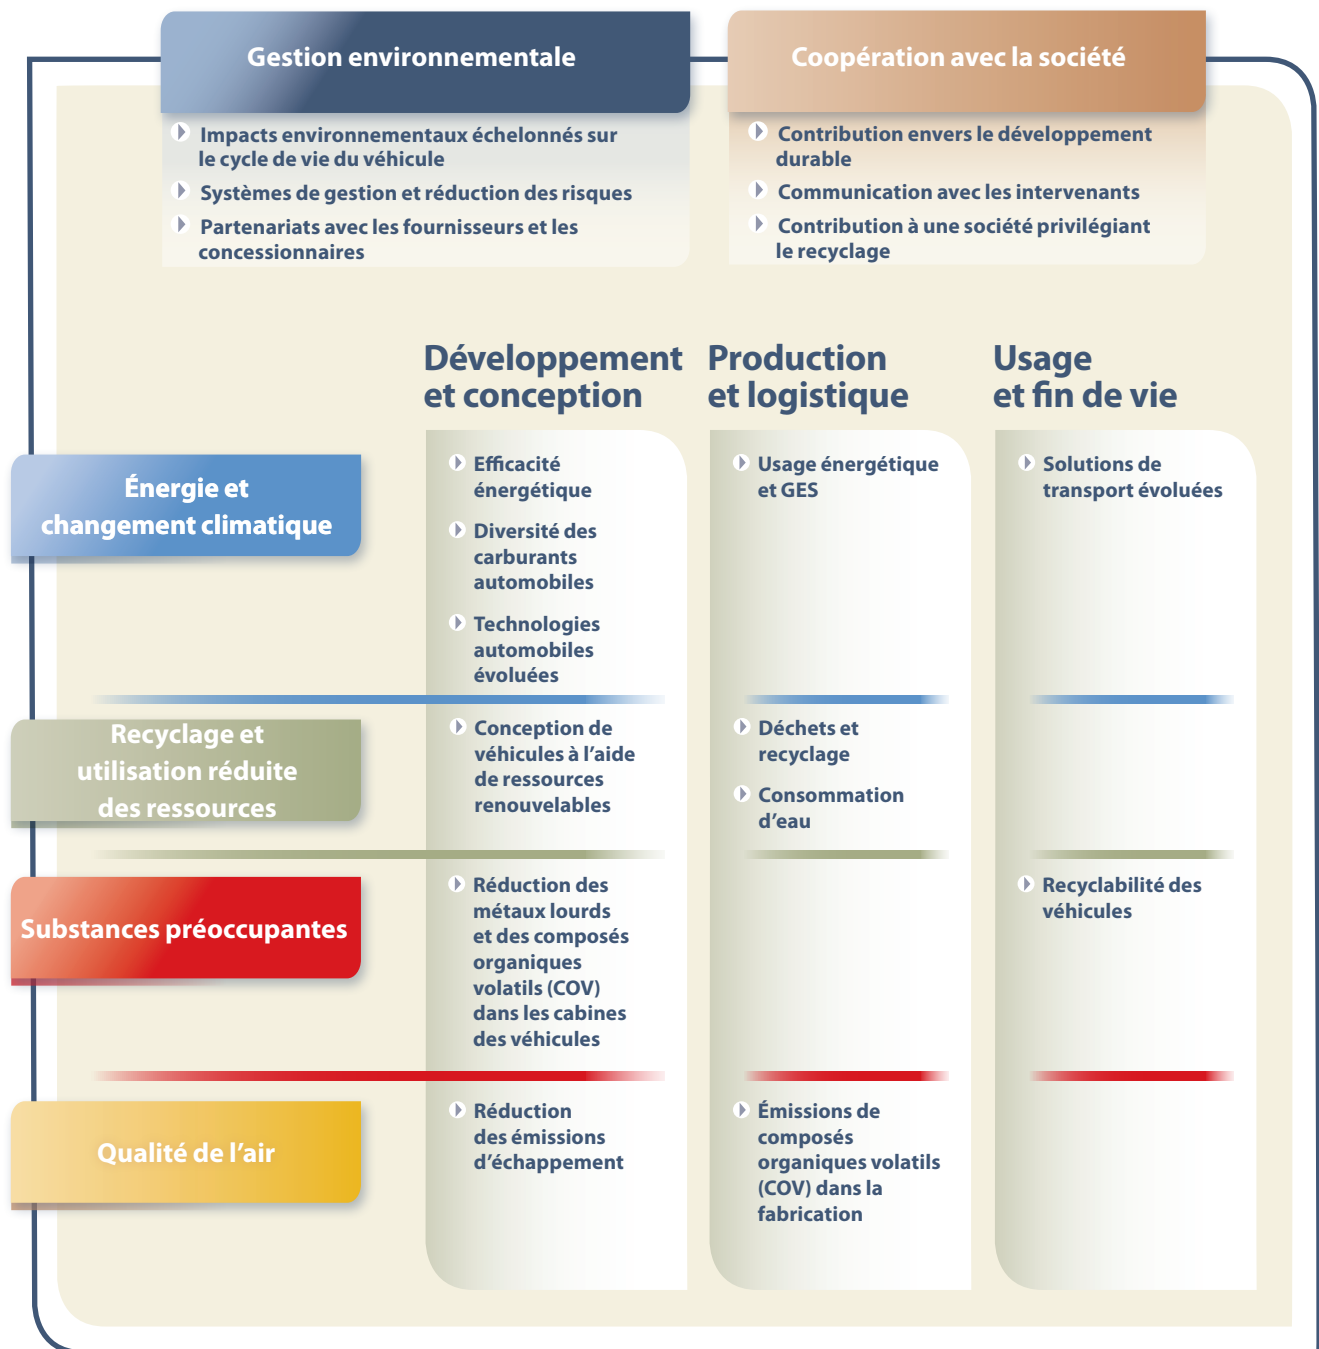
Gestion environnementale

Impacts environnementaux échelonnés sur le cycle de vie du véhicule

Systèmes de gestion et réduction des risques

Partenariats avec les fournisseurs et les concessionnaires

Coopération avec la société

Contribution envers le développement durable

Communication avec les intervenants

Contribution à une société privilégiant le recyclage

Développement et conception

Production et logistique

Usage et fin de vie

Énergie et changement climatique

Efficacité énergétique

Diversité des carburants automobiles

Technologies automobiles évoluées

Usage énergétique et GES

Solutions de transport évoluées

Recyclage et utilisation réduite des ressources

Conception de véhicules à l'aide de ressources renouvelables

Déchets et recyclage

Consommation d'eau

Substances préoccupantes

Réduction des métaux lourds et des composés organiques volatils (COV) dans les cabines des véhicules

Recyclabilité des véhicules

Qualité de l'air

Réduction des émissions d'échappement

Émissions de composés organiques volatils (COV) dans la fabrication